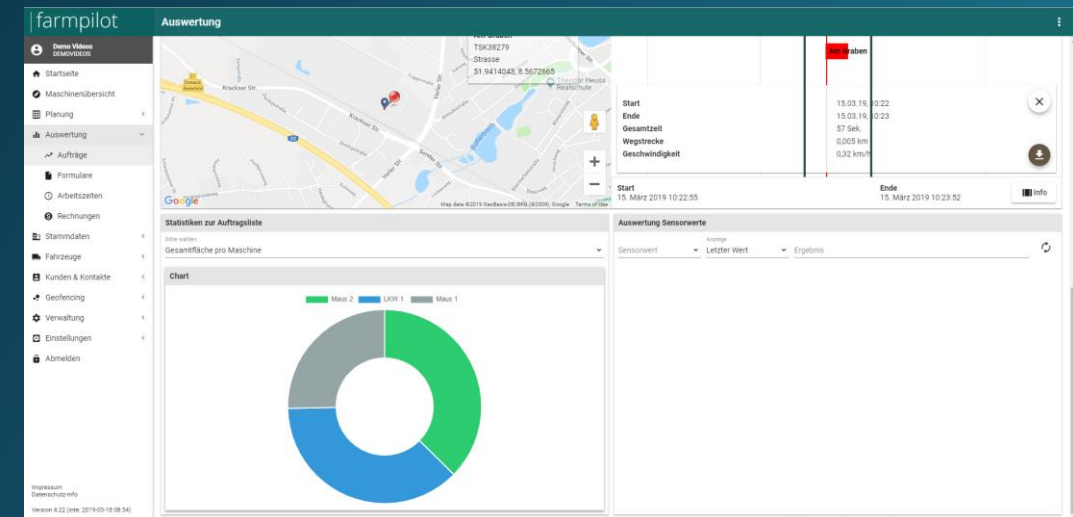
|farmpilot

Auswertung

Demo Videos
DEMOVIDEOS

Startseite
Maschinenübersicht
Planung
Auswertung
Aufträge
Formulare
Arbeitszeiten
Rechnungen
Stammdaten
Fahrzeuge
Kunden & Kontakte
Geofencing
Verwaltung
Einstellungen
Abmelden

Impressum
Datenschutz-Info

Version 4.22 (inte: 2019-03-18 08:34)

Am Graben
TSK38279
Strasse
51.9414043, 8.5672665

Krackser Str.
Theodor Heuss Realschule

Google
Map data ©2019 GeoBasis-DE/BKG (©2009), Google Terms of Use

Am Graben

Start 15.03.19, 10:22
Ende 15.03.19, 10:23
Gesamtzeit 57 Sek.
Wegstrecke 0,005 km
Geschwindigkeit 0,32 km/h

Start
15. März 2019 10:22:55
Ende
15. März 2019 10:23:52
Info

Statistiken zur Auftragsliste
Bitte wählen
Gesamtfläche pro Maschine

Chart
Maus 2 LKW 1 Maus 1

Auswertung Sensorwerte
Sensorwert
Anzeige
Letzter Wert
Ergebnis